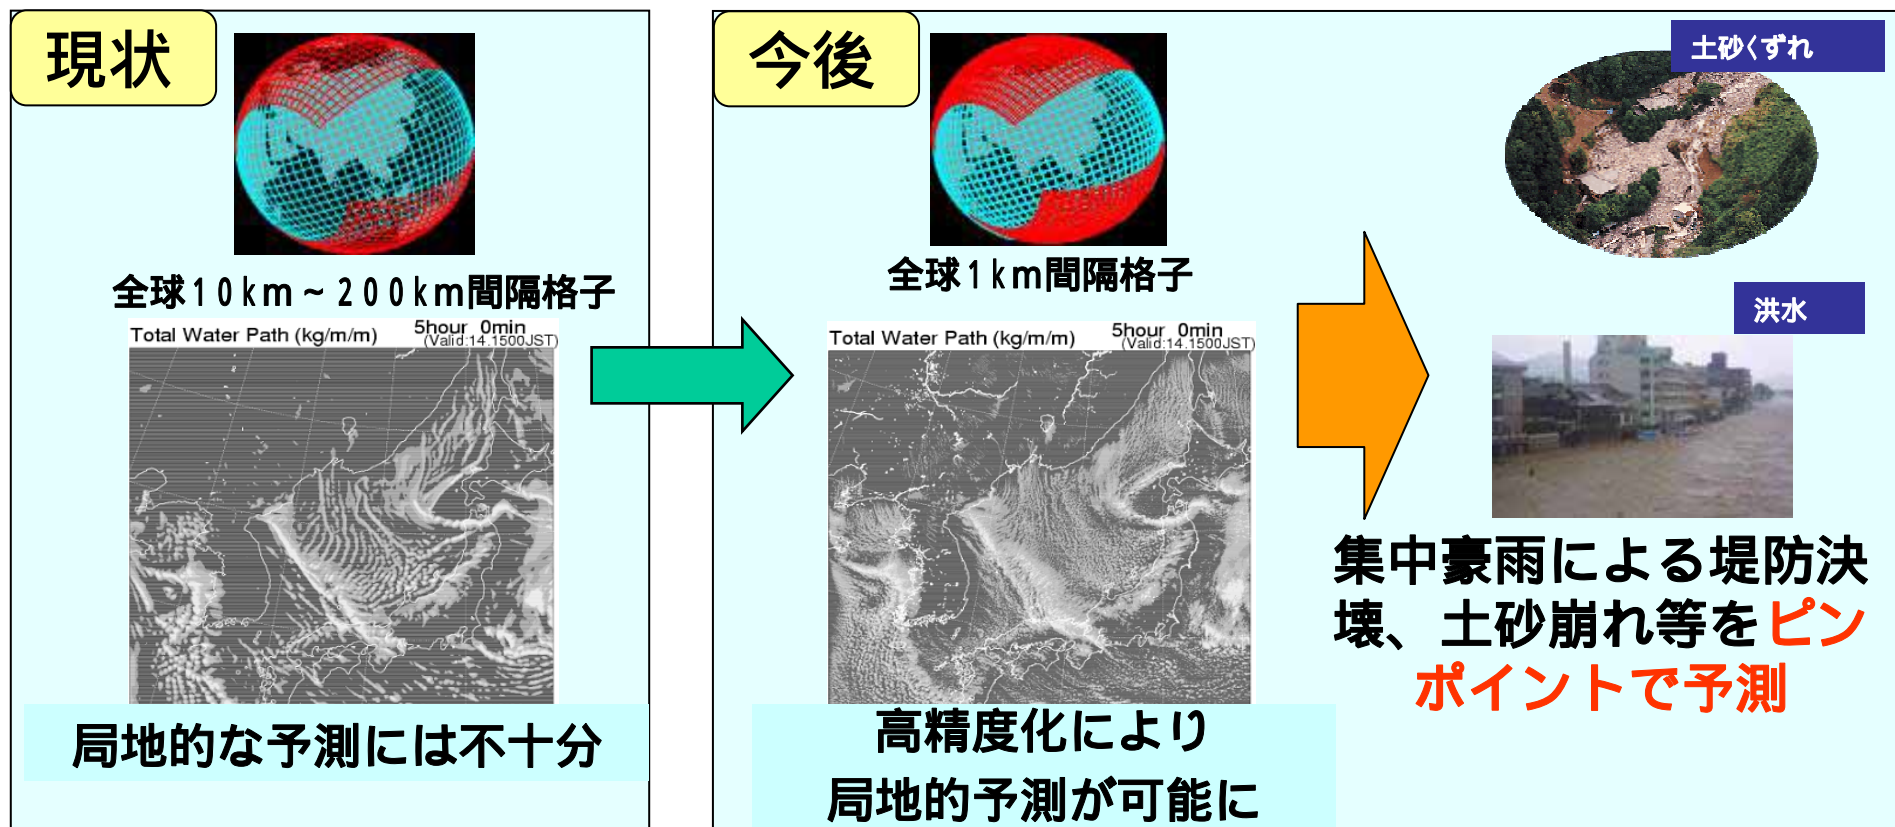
現状

全球10km～200km間隔格子

Total Water Path (kg/m/m) 5hour 0min (Valid:14.1500JST)

局地的な予測には不十分

今後

全球1km間隔格子

Total Water Path (kg/m/m) 5hour 0min (Valid:14.1500JST)

高精度化により
局地的予測が可能に

土砂くずれ

洪水

集中豪雨による堤防決壊、土砂崩れ等をピンポイントで予測